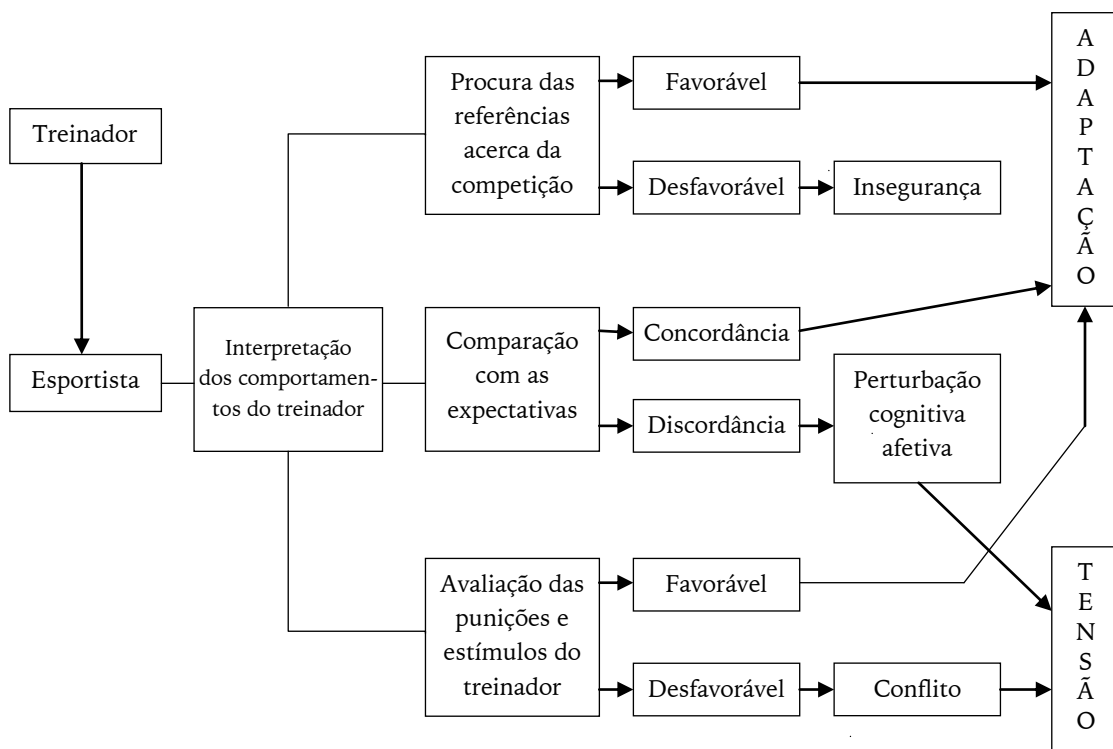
Treinador

Esportista

Interpretação dos comportamentos do treinador

Procura das referências acerca da competição

Favorável

Desfavorável

Insegurança

Comparação com as expectativas

Concordância

Discordância

Perturbação cognitiva afetiva

Avaliação das punições e estímulos do treinador

Favorável

Desfavorável

Conflito

ADAPTAÇÃO

TENSÃO